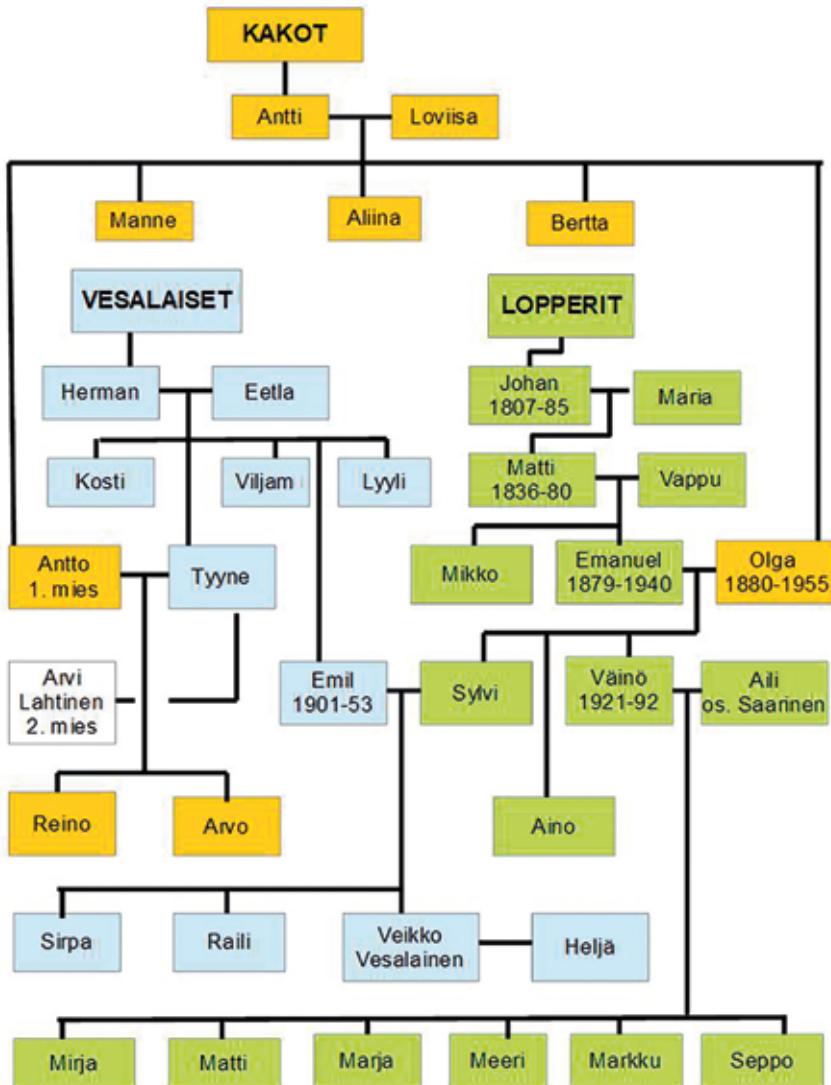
KAKOT

Antti
Loviisa

Manne
Aliina
Bertta

VESALAISET

Herman
Eetla

Kosti
Viljam
Lyyli

Antto
1. mies

Tyyne

Arvi
Lahtinen
2. mies

Reino
Arvo

LOPPERIT

Johan
1807-85

Maria

Matti
1836-80

Vappu

Mikko

Emanuel
1879-1940

Olga
1880-1955

Emil
1901-53

Sylvi

Väinö
1921-92

Aili
os. Saarinen

Aino

Sirpa
Raili
Veikko
Vesalainen
Heljä

Mirja
Matti
Marja
Meeri
Markku
Seppo